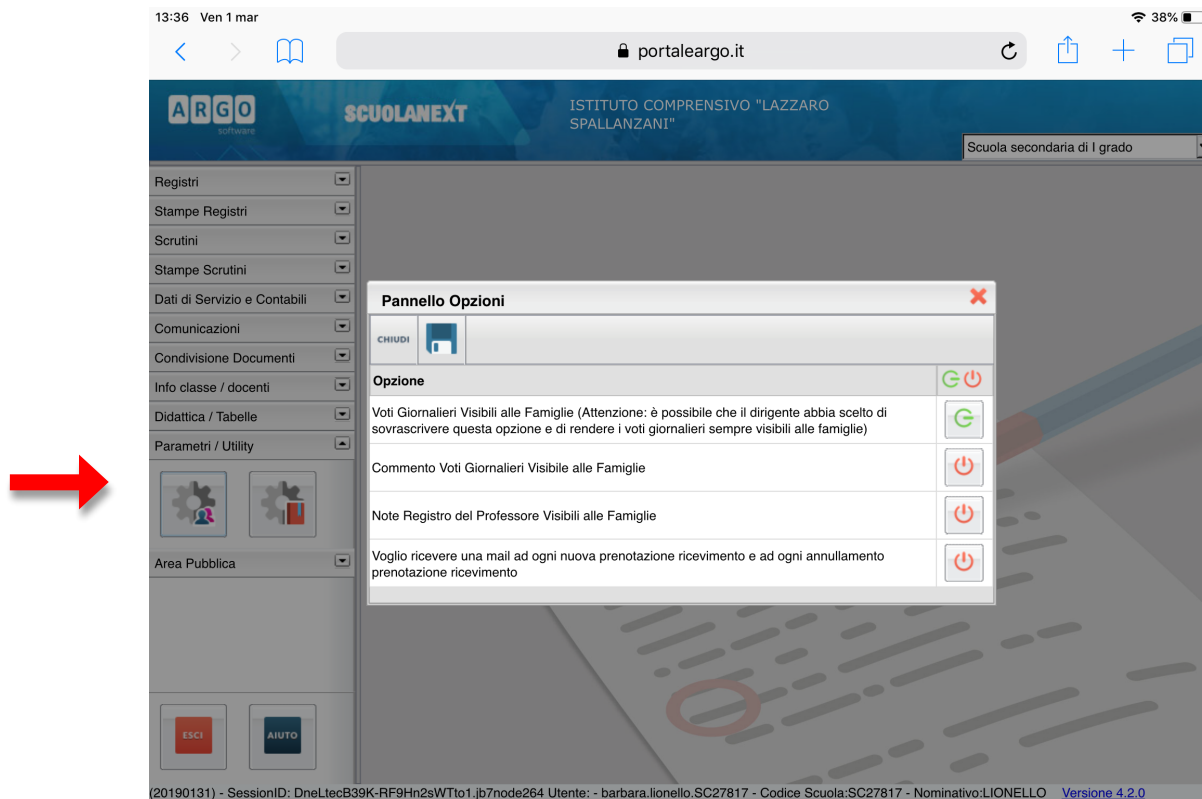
13:36 Ven 1 mar

38%

portaleargo.it

ARGO software

SCUOLANEXT

ISTITUTO COMPRENSIVO "LAZZARO SPALLANZANI"

Scuola secondaria di I grado

Registri
Stampe Registri
Scrutini
Stampe Scrutini
Dati di Servizio e Contabili
Comunicazioni
Condivisione Documenti
Info classe / docenti
Didattica / Tabelle
Parametri / Utility
Area Pubblica

ESCI
AIUTO

Pannello Opzioni

CHIUDI

| Opzione | |
|---|---|
| Voti Giornalieri Visibili alle Famiglie (Attenzione: è possibile che il dirigente abbia scelto di sovrascrivere questa opzione e di rendere i voti giornalieri sempre visibili alle famiglie) | |
| Commento Voti Giornalieri Visibile alle Famiglie | |
| Note Registro del Professore Visibili alle Famiglie | |
| Voglio ricevere una mail ad ogni nuova prenotazione ricevimento e ad ogni annullamento prenotazione ricevimento | |

(20190131) - SessionID: DneLtecB39K-RF9Hn2sWTto1.jb7node264 Utente: - barbara.lionello.SC27817 - Codice Scuola:SC27817 - Nominativo:LIONELLO Versione 4.2.0